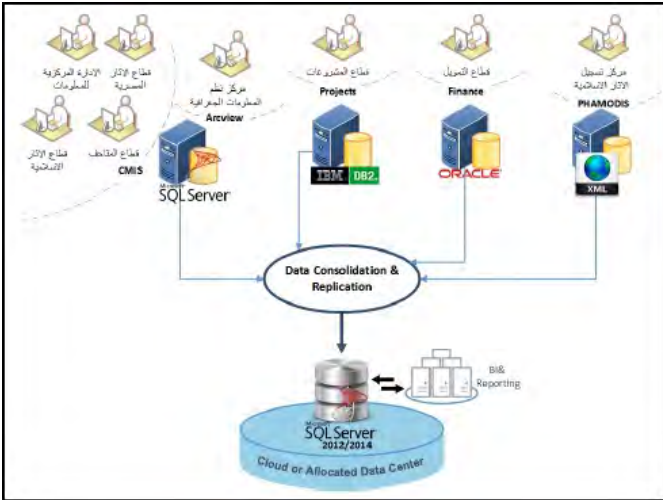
الإدارة المركزية للمعلومات

قطاع الآثار المصرية

قطاع الآثار الإسلامية

قطاع المتاحف

CMIS

مركز نظم المعلومات الجغرافية

Arcview

SQL Server

قطاع المشروعات

Projects

IBM DB2.

قطاع التمويل

Finance

ORACLE

مركز تسجيل الآثار الإسلامية

PHAMODIS

XML

Data Consolidation & Replication

BI& Reporting

SQL Server 2012/2014

Cloud or Allocated Data Center